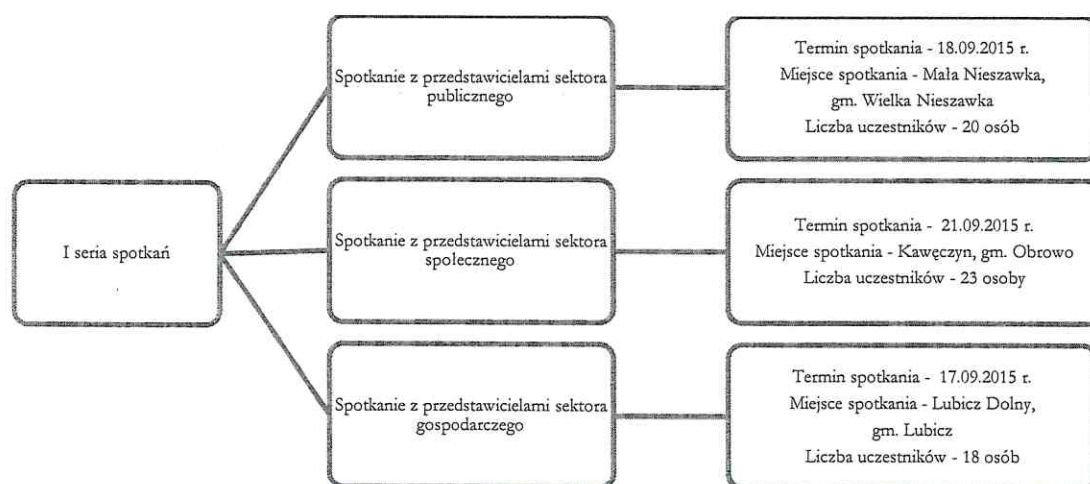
I seria spotkań

Spotkanie z przedstawicielami sektora publicznego

Termin spotkania - 18.09.2015 r.
Miejsce spotkania - Mała Nieszawka, gm. Wielka Nieszawka
Liczba uczestników - 20 osób

Spotkanie z przedstawicielami sektora społecznego

Termin spotkania - 21.09.2015 r.
Miejsce spotkania - Kawęczyn, gm. Obrowo
Liczba uczestników - 23 osoby

Spotkanie z przedstawicielami sektora gospodarczego

Termin spotkania - 17.09.2015 r.
Miejsce spotkania - Lubicz Dolny, gm. Lubicz
Liczba uczestników - 18 osób